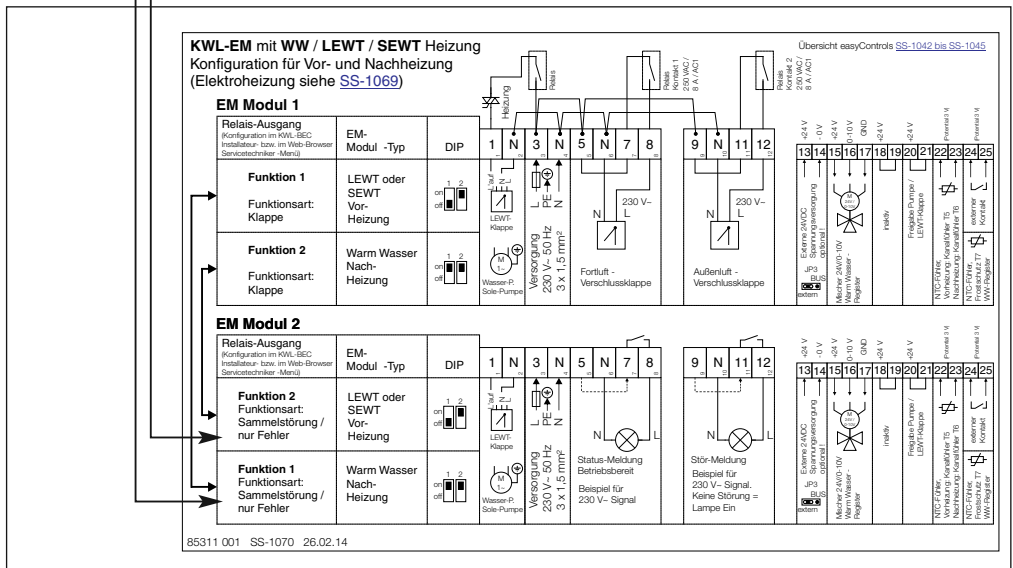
**KWL-EM** mit **WW** / **LEWT** / **SEWT** Heizung
Konfiguration für Vor- und Nachheizung
(Elektroheizung siehe SS-1069)

Übersicht easyControls SS-1042 bis SS-1045

Heizung Relais Relais Kontakt 1 230 VAC/ 8 A / AC1 Relais Kontakt 2 230 VAC/ 8 A / AC1

**EM Modul 1**

| Relais-Ausgang (Konfiguration im KWL-BEC Installateur- bzw. im Web-Browser Servicetechniker -Menü) | EM-Modul -Typ | DIP | 1 | N | 3 | N | 5 | N | 7 | 8 | 9 | N | 11 | 12 | 13 | 14 | 15 | 16 | 17 | 18 | 19 | 20 | 21 | 22 | 23 | 24 | 25 |
|---|---|---|---|---|---|---|---|---|---|---|---|---|---|---|---|---|---|---|---|---|---|---|---|---|---|---|---|
| **Funktion 1** Funktionsart: Klappe | LEWT oder SEWT Vor-Heizung | 1 2 on off | | | | | | | | | | | | | | | | | | | | | | | | | |
| **Funktion 2** Funktionsart: Klappe | Warm Wasser Nach-Heizung | 1 2 on off | | | | | | | | | | | | | | | | | | | | | | | | | |

+24 V -0 V +24 V 0-10 V GND +24 V +24 V (Potential 0 V) (Potential 0 V)

auf zu LEWT-Klappe
M 1~ Wasser-P. Sole-Pumpe
L PE N
Versorgung 230 V~ 50 Hz 3 x 1,5 mm²
N 230 V~ L
Fortluft - Verschlussklappe
N 230 V~ L
Außenluft - Verschlussklappe
Externe 24VDC Spannungsversorgung optional
JP3 BUS extern
Mischer 24V/0-10V Warm Wasser - Register
inaktiv
Freigabe Pumpe / LEWT-Klappe
NTC-Fühler, Vorheizung: Kanalfühler T5 Nachheizung: Kanalfühler T6
externer Kontakt
NTC-Fühler, Frostschutz T7 WW-Register

**EM Modul 2**

| Relais-Ausgang (Konfiguration im KWL-BEC Installateur- bzw. im Web-Browser Servicetechniker -Menü) | EM-Modul -Typ | DIP | 1 | N | 3 | N | 5 | N | 7 | 8 | 9 | N | 11 | 12 | 13 | 14 | 15 | 16 | 17 | 18 | 19 | 20 | 21 | 22 | 23 | 24 | 25 |
|---|---|---|---|---|---|---|---|---|---|---|---|---|---|---|---|---|---|---|---|---|---|---|---|---|---|---|---|
| **Funktion 2** Funktionsart: Sammelstörung / nur Fehler | LEWT oder SEWT Vor-Heizung | 1 2 on off | | | | | | | | | | | | | | | | | | | | | | | | | |
| **Funktion 1** Funktionsart: Sammelstörung / nur Fehler | Warm Wasser Nach-Heizung | 1 2 on off | | | | | | | | | | | | | | | | | | | | | | | | | |

+24 V -0 V +24 V 0-10 V GND +24 V +24 V (Potential 0 V) (Potential 0 V)

auf zu LEWT-Klappe
M 1~ Wasser-P. Sole-Pumpe
L PE N
Versorgung 230 V~ 50 Hz 3 x 1,5 mm²
N L
Status-Meldung Betriebsbereit
Beispiel für 230 V~ Signal
N L
Stör-Meldung
Beispiel für 230 V~ Signal. Keine Störung = Lampe Ein
Externe 24VDC Spannungsversorgung optional
JP3 BUS extern
Mischer 24V/0-10V Warm Wasser - Register
inaktiv
Freigabe Pumpe / LEWT-Klappe
NTC-Fühler, Vorheizung: Kanalfühler T5 Nachheizung: Kanalfühler T6
externer Kontakt
NTC-Fühler, Frostschutz T7 WW-Register

85311 001 SS-1070 26.02.14